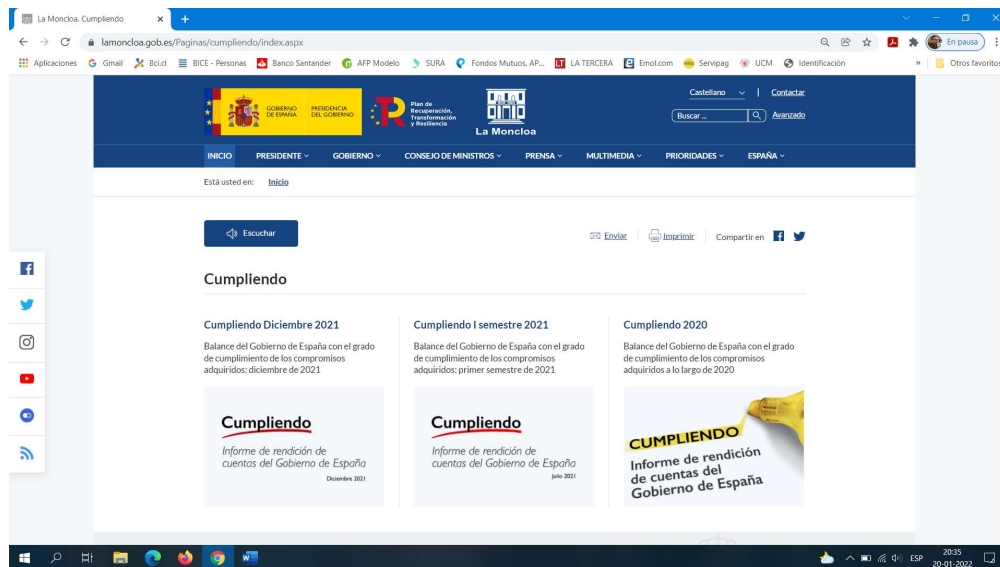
La Moncloa. Cumpliendo ×

lamoncloa.gob.es/Paginas/cumpliendo/index.aspx

En pausa

Aplicaciones Gmail Bci.cl BICE - Personas Banco Santander AFP Modelo SURA Fondos Mutuos, AP... LA TERCERA Emol.com Servipag UCM Identificación » Otros favoritos

GOBIERNO DE ESPAÑA PRESIDENCIA DEL GOBIERNO Plan de Recuperación, Transformación y Resiliencia La Moncloa

Castellano | Contactar

Buscar ... Avanzado

INICIO PRESIDENTE GOBIERNO CONSEJO DE MINISTROS PRENSA MULTIMEDIA PRIORIDADES ESPAÑA

Está usted en: Inicio

Escuchar

Enviar Imprimir Compartir en

Cumpliendo

Cumpliendo Diciembre 2021

Balance del Gobierno de España con el grado de cumplimiento de los compromisos adquiridos: diciembre de 2021

Cumpliendo
Informe de rendición de cuentas del Gobierno de España
Diciembre 2021

Cumpliendo I semestre 2021

Balance del Gobierno de España con el grado de cumplimiento de los compromisos adquiridos: primer semestre de 2021

Cumpliendo
Informe de rendición de cuentas del Gobierno de España
Julio 2021

Cumpliendo 2020

Balance del Gobierno de España con el grado de cumplimiento de los compromisos adquiridos a lo largo de 2020

CUMPLIENDO
Informe de rendición de cuentas del Gobierno de España

ESP 20:35 20-01-2022